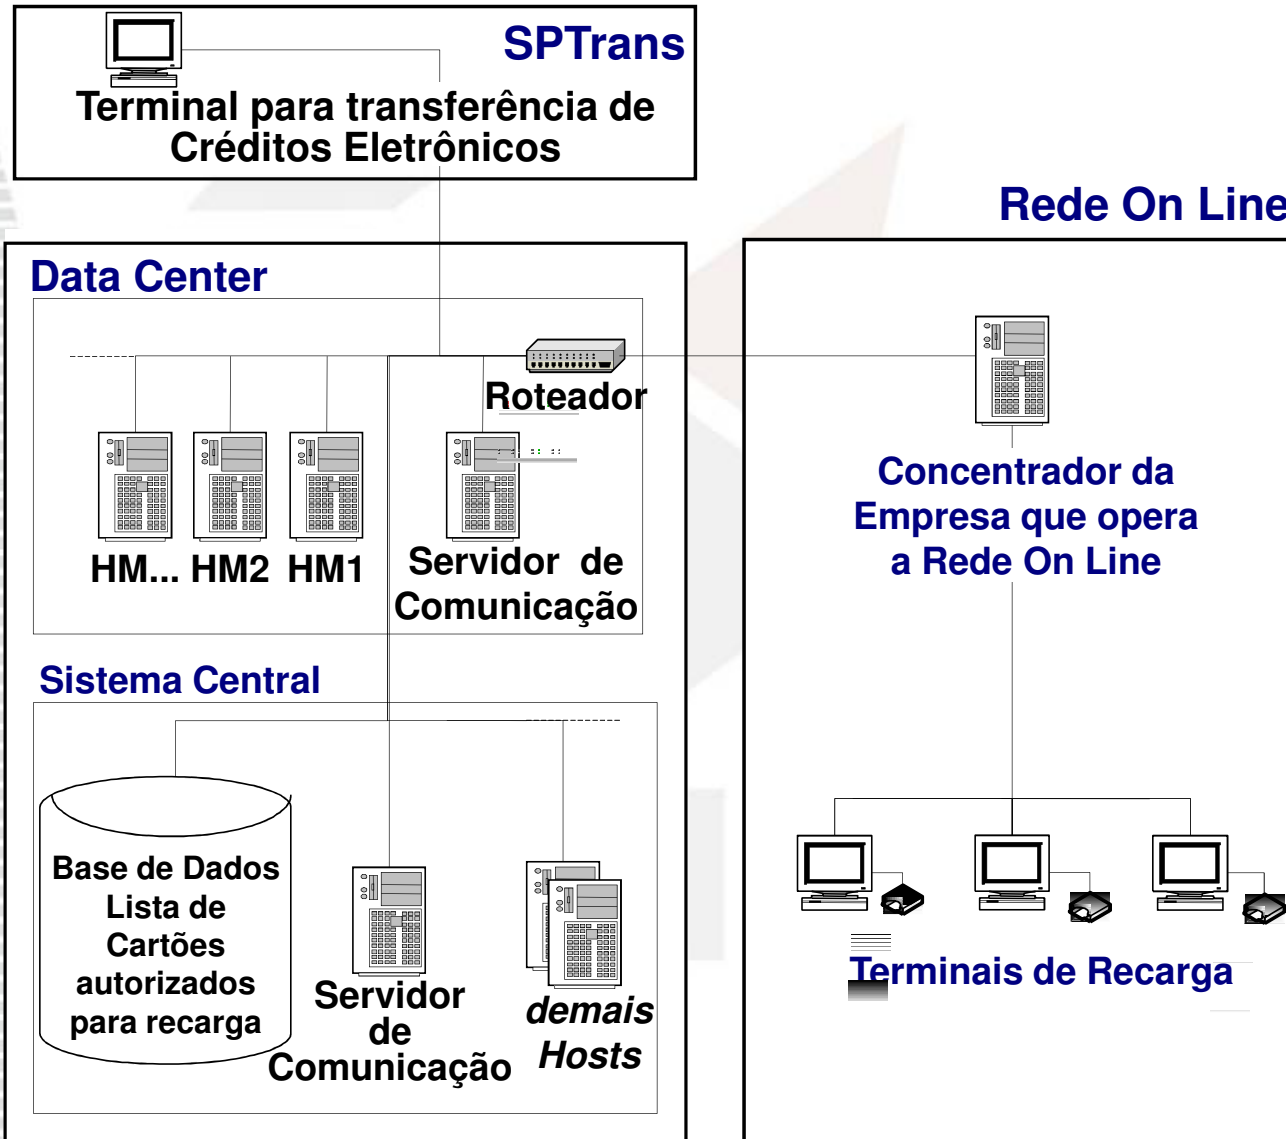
SPTrans

Terminal para transferência de Créditos Eletrônicos

Rede On Line

Data Center

Roteador

HM... HM2 HM1

Servidor de Comunicação

Concentrador da Empresa que opera a Rede On Line

Sistema Central

Base de Dados Lista de Cartões autorizados para recarga

Servidor de Comunicação

demais Hosts

Terminais de Recarga